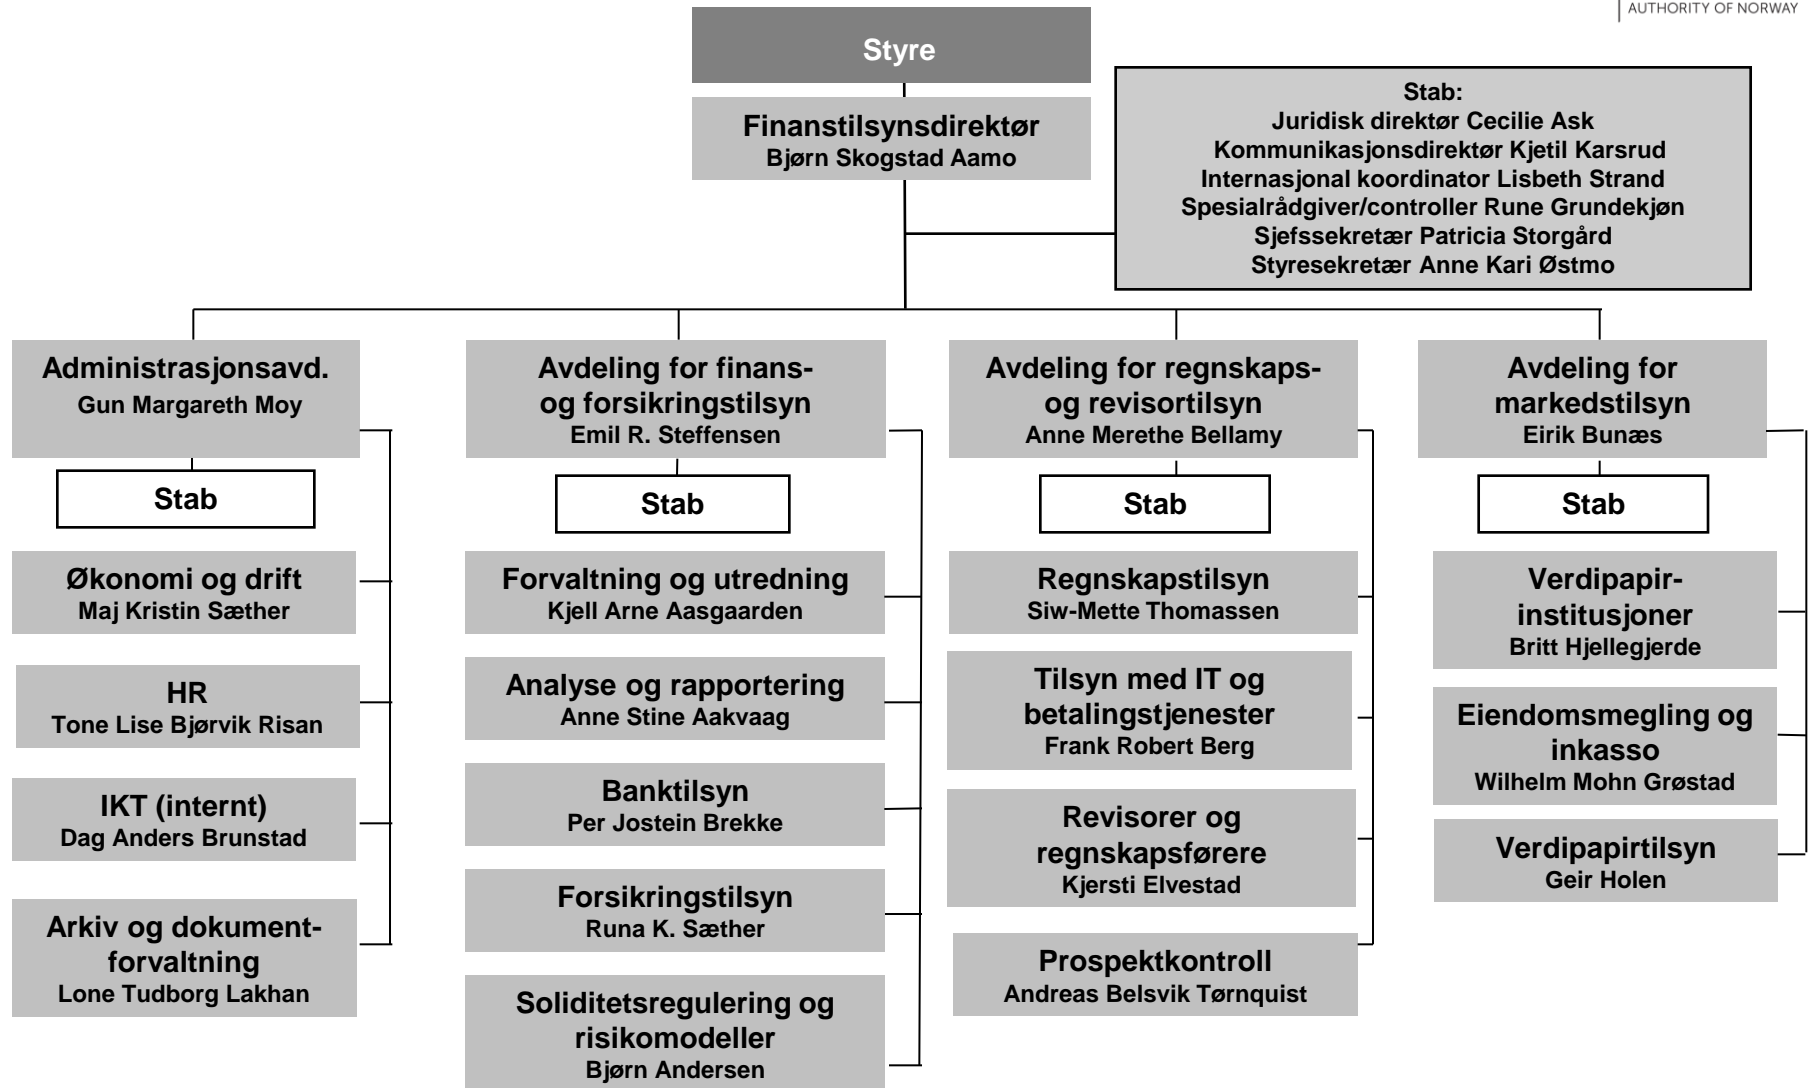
AUTHORITY OF NORWAY

Styre

Finanstilsynsdirektør
Bjørn Skogstad Aamo

Stab:
Juridisk direktør Cecilie Ask
Kommunikasjonsdirektør Kjetil Karsrud
Internasjonal koordinator Lisbeth Strand
Spesialrådgiver/controller Rune Grundekjøn
Sjefssekretær Patricia Storgård
Styresekretær Anne Kari Østmo

Administrasjonsavd.
Gun Margareth Moy

Stab

Økonomi og drift
Maj Kristin Sæther

HR
Tone Lise Bjørvik Risan

IKT (internt)
Dag Anders Brunstad

Arkiv og dokumentforvaltning
Lone Tudborg Lakhan

Avdeling for finans- og forsikringstilsyn
Emil R. Steffensen

Stab

Forvaltning og utredning
Kjell Arne Aasgaarden

Analyse og rapportering
Anne Stine Aakvaag

Banktilsyn
Per Jostein Brekke

Forsikringstilsyn
Runa K. Sæther

Soliditetsregulering og risikomodeller
Bjørn Andersen

Avdeling for regnskaps- og revisortilsyn
Anne Merethe Bellamy

Stab

Regnskapstilsyn
Siw-Mette Thomassen

Tilsyn med IT og betalingstjenester
Frank Robert Berg

Revisorer og regnskapsførere
Kjersti Elvestad

Prospektkontroll
Andreas Belsvik Tørnquist

Avdeling for markedstilsyn
Eirik Bunæs

Stab

Verdipapirinstitusjoner
Britt Hjellegjerde

Eiendomsmegling og inkasso
Wilhelm Mohn Grøstad

Verdipapirtilsyn
Geir Holen